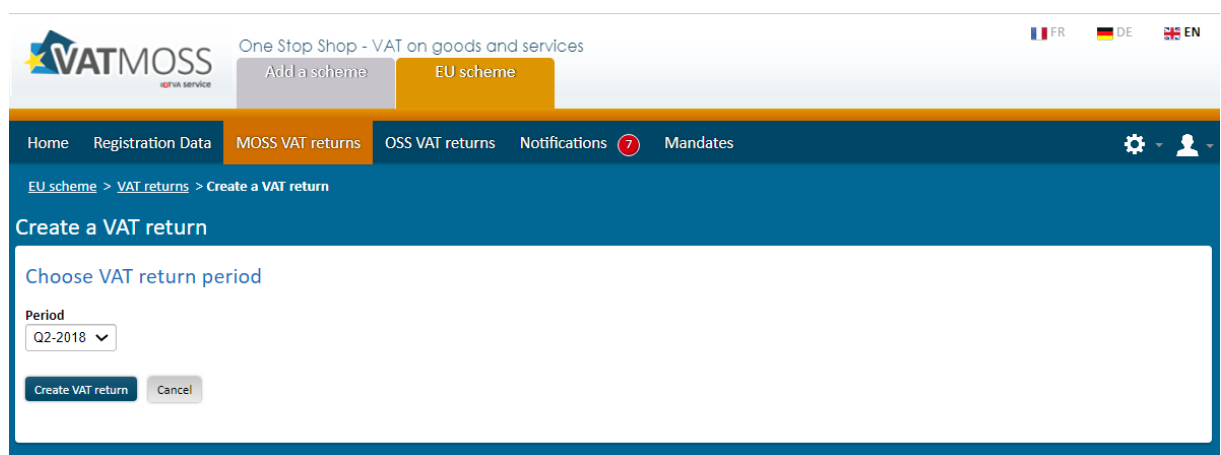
VATMOSS
eTVA service

One Stop Shop - VAT on goods and services

Add a scheme
EU scheme

FR DE EN

Home Registration Data MOSS VAT returns OSS VAT returns Notifications 7 Mandates

EU scheme > VAT returns > Create a VAT return

Create a VAT return

Choose VAT return period

Period
Q2-2018

Create VAT return Cancel